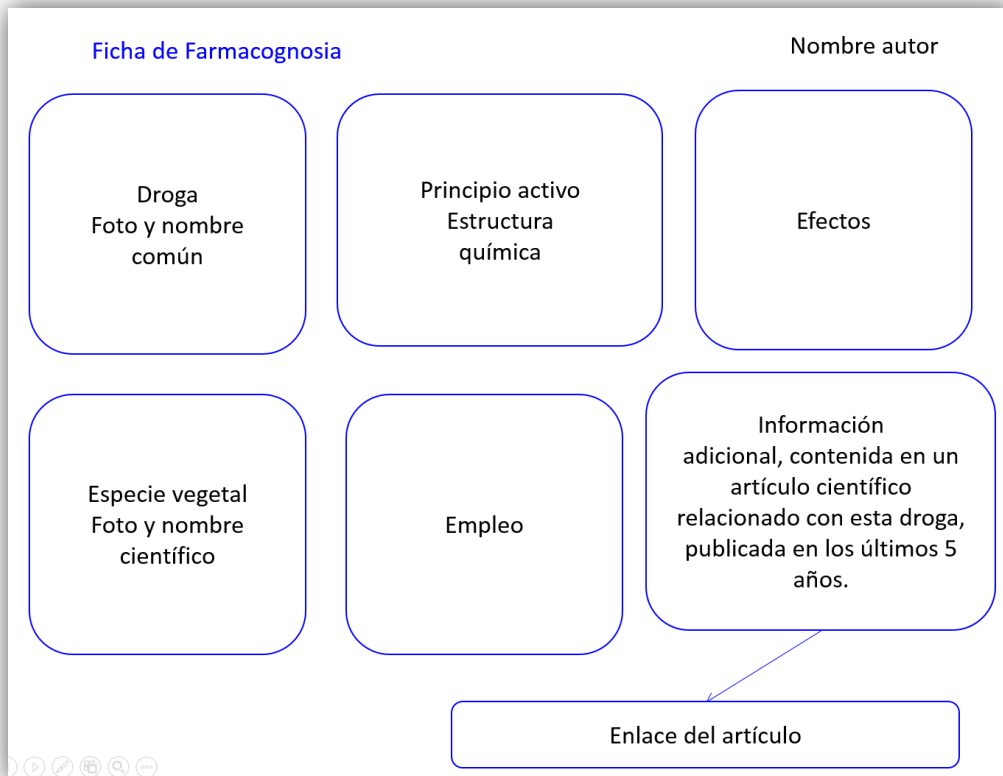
Ficha de Farmacognosia

Nombre autor

Droga
Foto y nombre común

Principio activo
Estructura química

Efectos

Especie vegetal
Foto y nombre científico

Empleo

Información adicional, contenida en un artículo científico relacionado con esta droga, publicada en los últimos 5 años.

Enlace del artículo